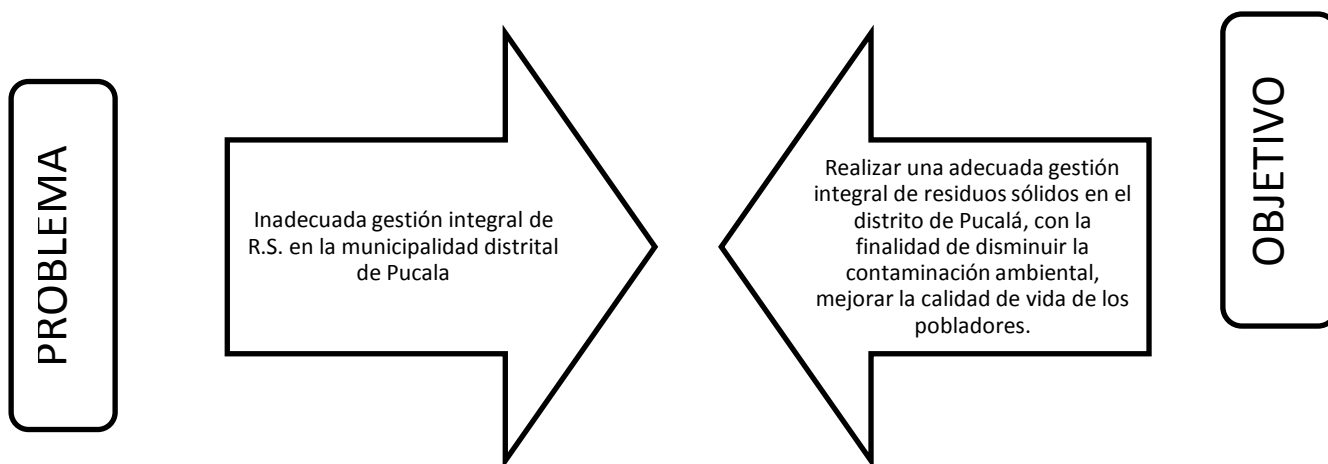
PROBLEMA

Inadecuada gestión integral de R.S. en la municipalidad distrital de Pucala

Realizar una adecuada gestión integral de residuos sólidos en el distrito de Pucalá, con la finalidad de disminuir la contaminación ambiental, mejorar la calidad de vida de los pobladores.

OBJETIVO